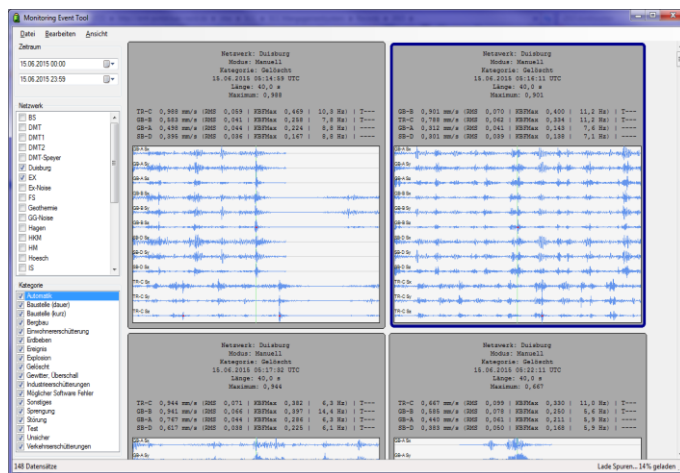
Monitoring Event Tool

Datei Bearbeiten Ansicht

Zeitraum

15.06.2015 00:00

15.06.2015 23:59

Netzwerk

BS
DMT
DMT1
DMT2
DMT-Speyer
Duisburg
EX
Ex-Noise
FS
Geothermie
GG-Noise
Hagen
HKM
HM
Hoesch
IS

Kategorie

Automatik
Baustelle (dauer)
Baustelle (kurz)
Bergbau
Einwohnererschütterung
Erdbeben
Ereignis
Explosion
Gelöscht
Gewitter, Überschall
Industrieerschütterungen
Möglicher Software Fehler
Sonstiges
Sprengung
Störung
Test
Unsicher
Verkehrserschütterungen

Netzwerk: Duisburg
Modus: Manuell
Kategorie: Gelöscht
15.06.2015 05:14:58 UTC
Länge: 40,0 s
Maximum: 0,988

TR-C 0,988 mm/s |RMS 0,059 | KBFMax 0,469 | 10,3 Hz| T---
GB-B 0,583 mm/s |RMS 0,041 | KBFMax 0,288 | 7,8 Hz| T---
GB-A 0,490 mm/s |RMS 0,044 | KBFMax 0,224 | 8,8 Hz| ----
SB-D 0,396 mm/s |RMS 0,036 | KBFMax 0,147 | 9,8 Hz| ----

Netzwerk: Duisburg
Modus: Manuell
Kategorie: Gelöscht
15.06.2015 05:16:11 UTC
Länge: 40,0 s
Maximum: 0,901

GB-B 0,901 mm/s |RMS 0,070 | KBFMax 0,400 | 11,2 Hz| T---
TR-C 0,788 mm/s |RMS 0,062 | KBFMax 0,334 | 11,2 Hz| T---
GB-A 0,312 mm/s |RMS 0,041 | KBFMax 0,143 | 7,6 Hz| ----
SB-D 0,301 mm/s |RMS 0,039 | KBFMax 0,138 | 7,1 Hz| ----

Netzwerk: Duisburg
Modus: Manuell
Kategorie: Gelöscht
15.06.2015 05:17:32 UTC
Länge: 40,0 s
Maximum: 0,944

TR-C 0,944 mm/s |RMS 0,071 | KBFMax 0,382 | 6,3 Hz| T---
GB-B 0,941 mm/s |RMS 0,066 | KBFMax 0,397 | 14,6 Hz| T---
GB-A 0,767 mm/s |RMS 0,044 | KBFMax 0,286 | 6,3 Hz| T---
SB-D 0,617 mm/s |RMS 0,038 | KBFMax 0,225 | 6,1 Hz| T---

Netzwerk: Duisburg
Modus: Manuell
Kategorie: Gelöscht
15.06.2015 05:22:11 UTC
Länge: 40,0 s
Maximum: 0,667

TR-C 0,667 mm/s |RMS 0,080 | KBFMax 0,330 | 11,0 Hz| T---
GB-B 0,585 mm/s |RMS 0,078 | KBFMax 0,250 | 5,6 Hz| T---
GB-A 0,460 mm/s |RMS 0,061 | KBFMax 0,211 | 5,9 Hz| ----
SB-D 0,389 mm/s |RMS 0,050 | KBFMax 0,168 | 5,9 Hz| ----

148 Datensätze

Lade Spuren... 14% geladen